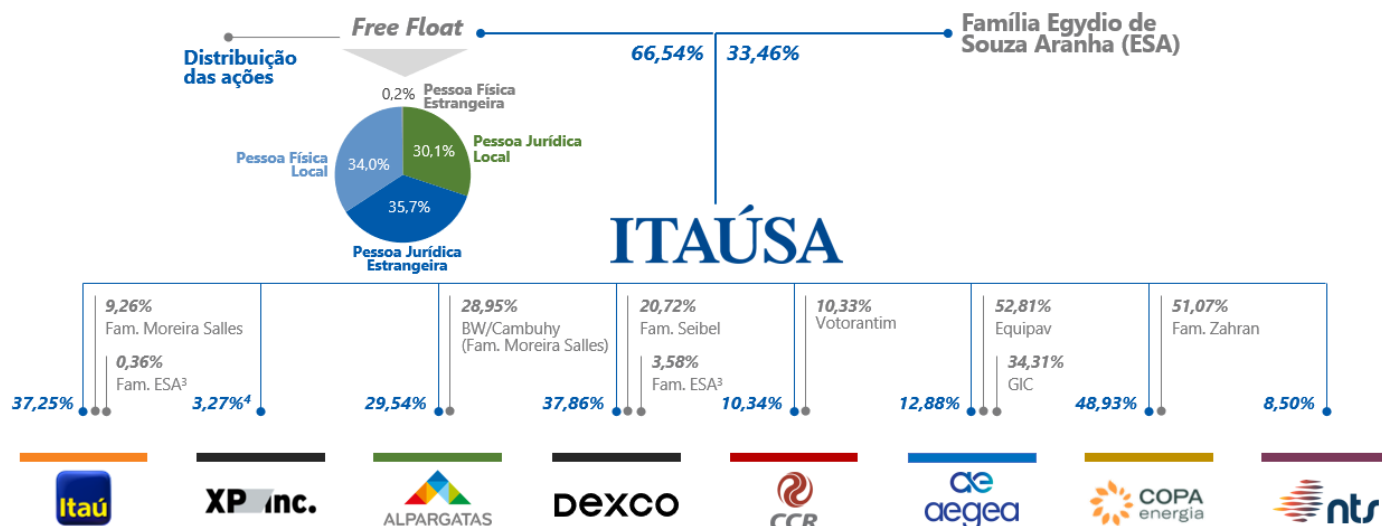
Free Float

Distribuição das ações

0,2% Pessoa Física Estrangeira

Pessoa Jurídica Local 30,1%

Pessoa Física Local 34,0%

35,7% Pessoa Jurídica Estrangeira

66,54% 33,46%

Família Egydio de Souza Aranha (ESA)

ITAÚSA

9,26% Fam. Moreira Salles

0,36% Fam. ESA³

37,25%

$3,27\%^4$

28,95% BW/Cambuhy (Fam. Moreira Salles)

29,54%

20,72% Fam. Seibel

3,58% Fam. ESA³

37,86%

10,33% Votorantim

10,34%

52,81% Equipav

34,31% GIC

12,88%

51,07% Fam. Zahran

48,93%

8,50%

Itaú

XP Inc.

ALPARGATAS

DEXCO

CCR

aegea

COPA energia

nts